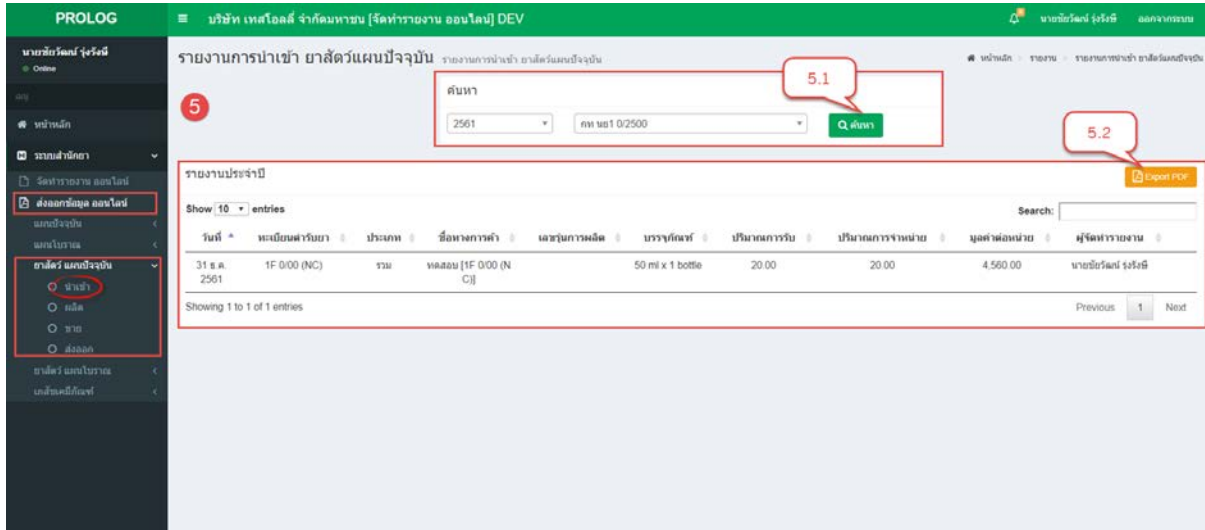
PROLOG

บริษัท เทสโอลส์ จำกัดมหาชน [จัดทำรายงาน ออนไลน์] DEV

นายชัยวัฒน์ รุ่งวิรัชต์ ออกจากระบบ

นายชัยวัฒน์ รุ่งวิรัชต์
Online

หน้าหลัก
ระบบสำนักยา
จัดทำรายงาน ออนไลน์
ส่งออกข้อมูล ออนไลน์
แผนปัจจุบัน
แผนโบราณ
ยาสัตว์ แผนปัจจุบัน
นำเข้า
ผลิต
ขาย
ส่งออก
ยาสัตว์ แผนโบราณ
เคมีภัณฑ์

รายงานการนำเข้า ยาสัตว์แผนปัจจุบัน รายงานการนำเข้า ยาสัตว์แผนปัจจุบัน

หน้าหลัก > รายงาน > รายงานการนำเข้า ยาสัตว์แผนปัจจุบัน

5

ค้นหา

5.1

2561

คท นย1 0/2500

ค้นหา

5.2

รายงานประจำปี

Export PDF

Show 10 entries

Search:

| วันที่ | ทะเบียนตำรับยา | ประเภท | ชื่อทางการค้า | เลขรุ่นการผลิต | บรรจุภัณฑ์ | ปริมาณการรับ | ปริมาณการจำหน่าย | มูลค่าต่อหน่วย | ผู้จัดทำรายงาน |
|---|---|---|---|---|---|---|---|---|---|
| 31 ธ.ค. 2561 | 1F 0/00 (NC) | รวม | ทดสอบ [1F 0/00 (NC)] | | 50 ml x 1 bottle | 20.00 | 20.00 | 4,560.00 | นายชัยวัฒน์ รุ่งวิรัชต์ |

Showing 1 to 1 of 1 entries

Previous 1 Next